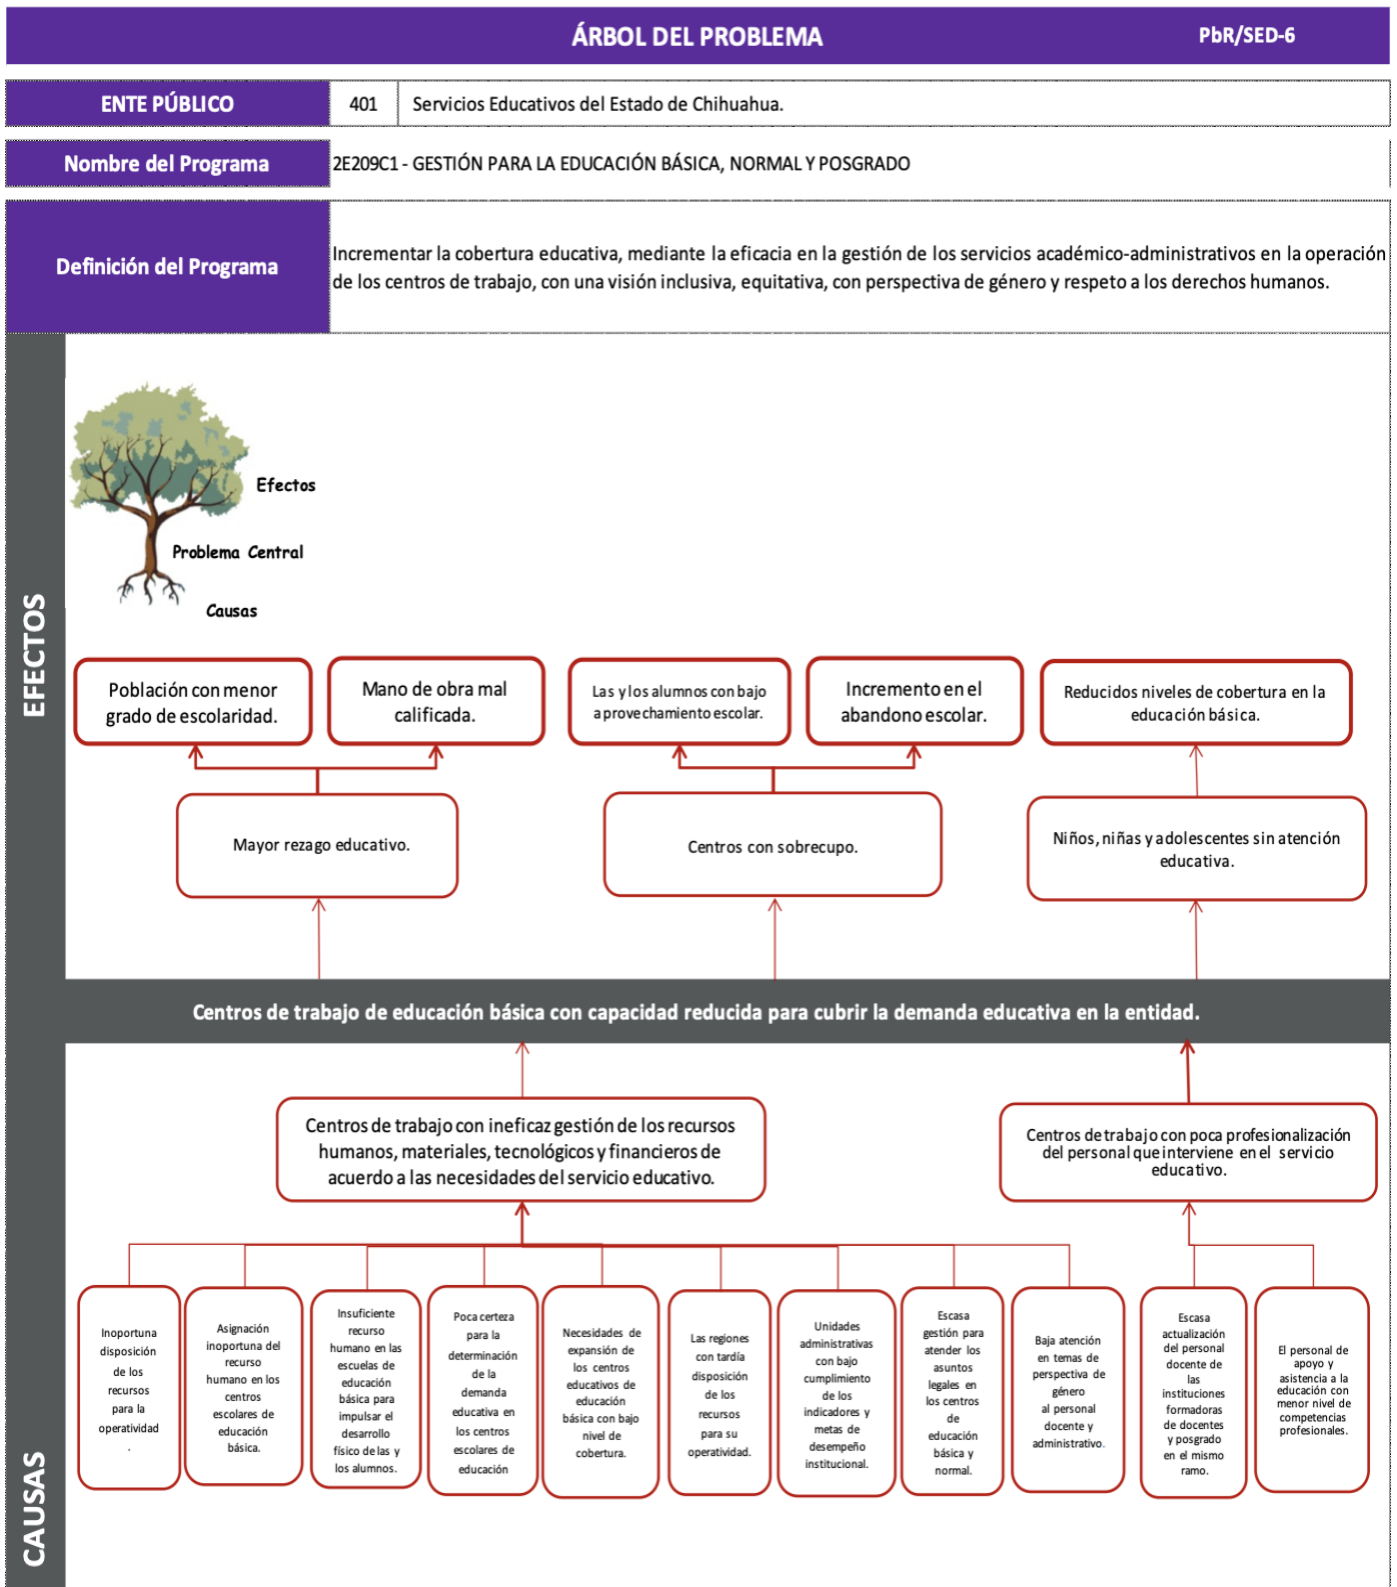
ÁRBOL DEL PROBLEMA

PbR/SED-6

| ENTE PÚBLICO | 401 | Servicios Educativos del Estado de Chihuahua. |
|---|---|---|

Nombre del Programa | 2E209C1 - GESTIÓN PARA LA EDUCACIÓN BÁSICA, NORMAL Y POSGRADO

Definición del Programa | Incrementar la cobertura educativa, mediante la eficacia en la gestión de los servicios académico-administrativos en la operación de los centros de trabajo, con una visión inclusiva, equitativa, con perspectiva de género y respeto a los derechos humanos.

EFECTOS

Efectos

Problema Central

Causas

Población con menor grado de escolaridad.

Mano de obra mal calificada.

Las y los alumnos con bajo aprovechamiento escolar.

Incremento en el abandono escolar.

Reducidos niveles de cobertura en la educación básica.

Mayor rezago educativo.

Centros con sobrecupo.

Niños, niñas y adolescentes sin atención educativa.

Centros de trabajo de educación básica con capacidad reducida para cubrir la demanda educativa en la entidad.

Centros de trabajo con ineficaz gestión de los recursos humanos, materiales, tecnológicos y financieros de acuerdo a las necesidades del servicio educativo.

Centros de trabajo con poca profesionalización del personal que interviene en el servicio educativo.

Inoportuna disposición de los recursos para la operatividad .

Asignación inoportuna del recurso humano en los centros escolares de educación básica.

Insuficiente recurso humano en las escuelas de educación básica para impulsar el desarrollo físico de las y los alumnos.

Poca certeza para la determinación de la demanda educativa en los centros escolares de educación

Necesidades de expansión de los centros educativos de educación básica con bajo nivel de cobertura.

Las regiones con tardía disposición de los recursos para su operatividad.

Unidades administrativas con bajo cumplimiento de los indicadores y metas de desempeño institucional.

Escasa gestión para atender los asuntos legales en los centros de educación básica y normal.

Baja atención en temas de perspectiva de género al personal docente y administrativo.

Escasa actualización del personal docente de las instituciones formadoras de docentes y posgrado en el mismo ramo.

El personal de apoyo y asistencia a la educación con menor nivel de competencias profesionales.

CAUSAS